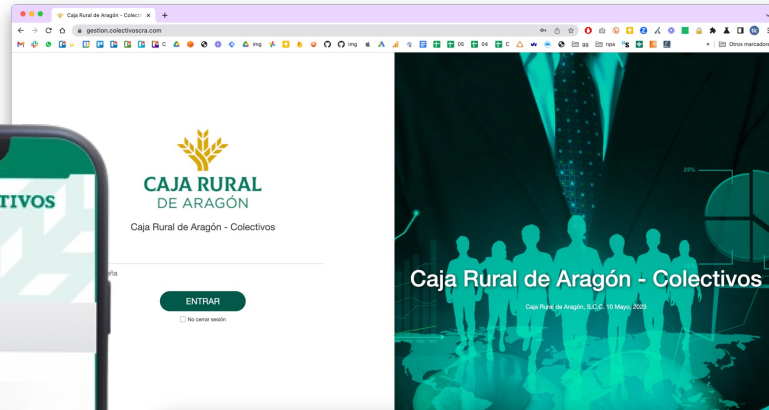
Caja Rural de Aragón - Colecti ×

gestion.colectivoscra.com

img

img

D5

D4

C

npa

Otros marcadores

TIVOS

CAJA RURAL
DE ARAGÓN

Caja Rural de Aragón - Colectivos

ña

ENTRAR

No cerrar sesión

25%

Caja Rural de Aragón - Colectivos

Caja Rural de Aragón, S.C.C. 10 Mayo, 2023